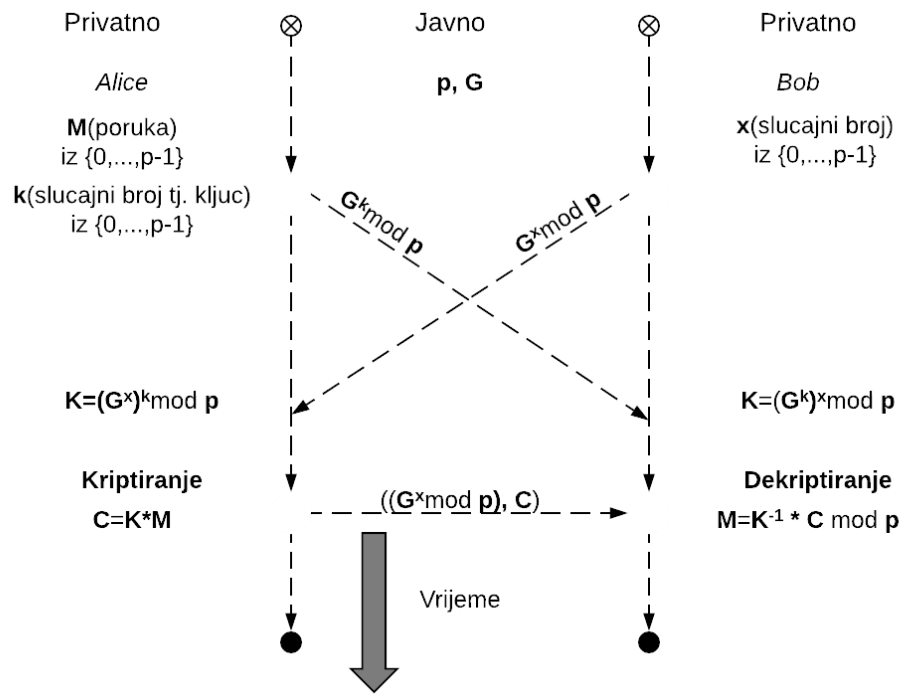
Privatno

Javno

Privatno

Alice

p, G

Bob

M(poruka) iz {0,...,p-1}

x(slucajni broj) iz {0,...,p-1}

k(slucajni broj tj. kljuc) iz {0,...,p-1}

$G^k$mod p

$G^x$mod p

K=$(G^x)^k$mod p

K=$(G^k)^x$mod p

Kriptiranje

C=K*M

(($G^x$mod p), C)

Dekriptiranje

M=$K^{-1}$ * C mod p

Vrijeme